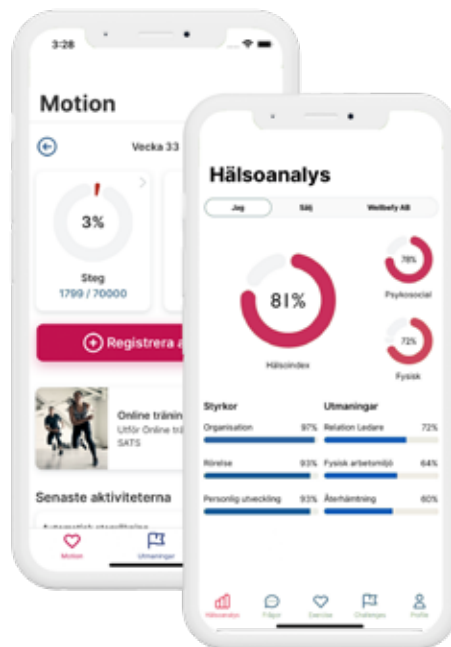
3:28

Motion

Vecka 33

3%

Steg
1799 / 70000

Registrera a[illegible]

Online tränin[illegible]
Utför Online trä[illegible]
SATS

Senaste aktiviteterna

Motion
Utmaningar

Hälsoanalys

Jag
Säj
Wellbefy AB

81%
Hälsoindex

78%
Psykosocial

72%
Fysisk

Styrkor
Organisation 97%
Rörelse 93%
Personlig utveckling 93%

Utmaningar
Relation Ledare 72%
Fysisk arbetsmiljö 64%
Återhämtning 60%

Hälsoanalys
Frågor
Övercise
Challenges
Profile